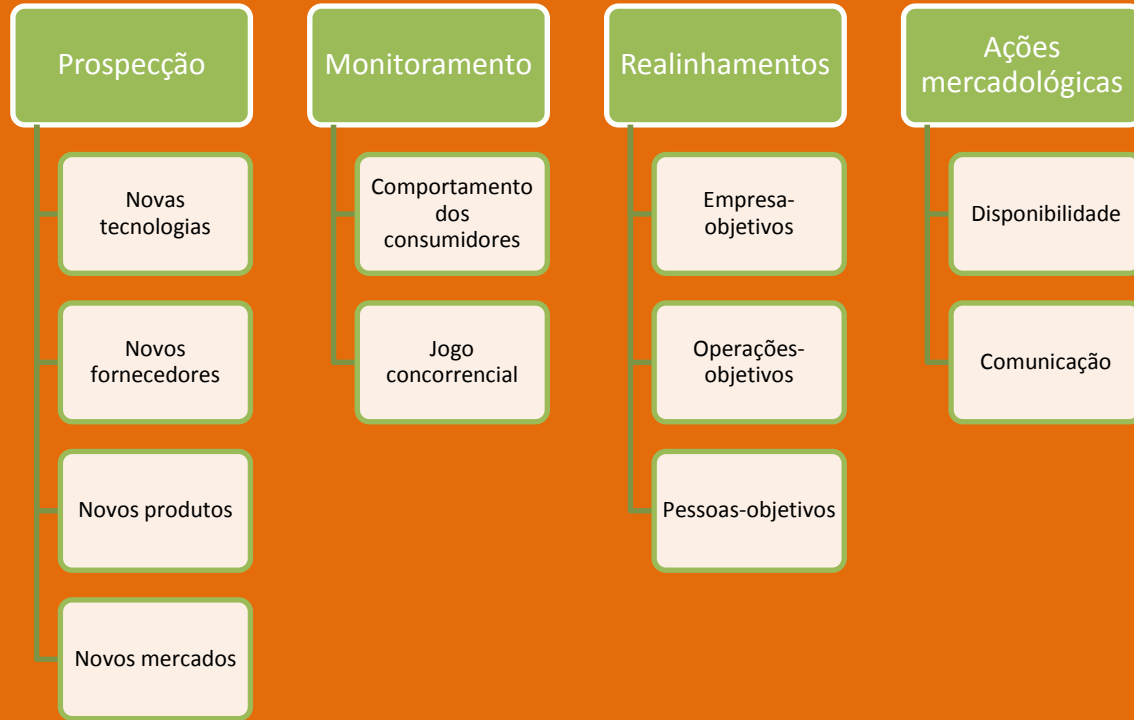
Prospecção

Novas tecnologias

Novos fornecedores

Novos produtos

Novos mercados

Monitoramento

Comportamento dos consumidores

Jogo concorrencial

Realinhamentos

Empresa-objetivos

Operações-objetivos

Pessoas-objetivos

Ações mercadológicas

Disponibilidade

Comunicação